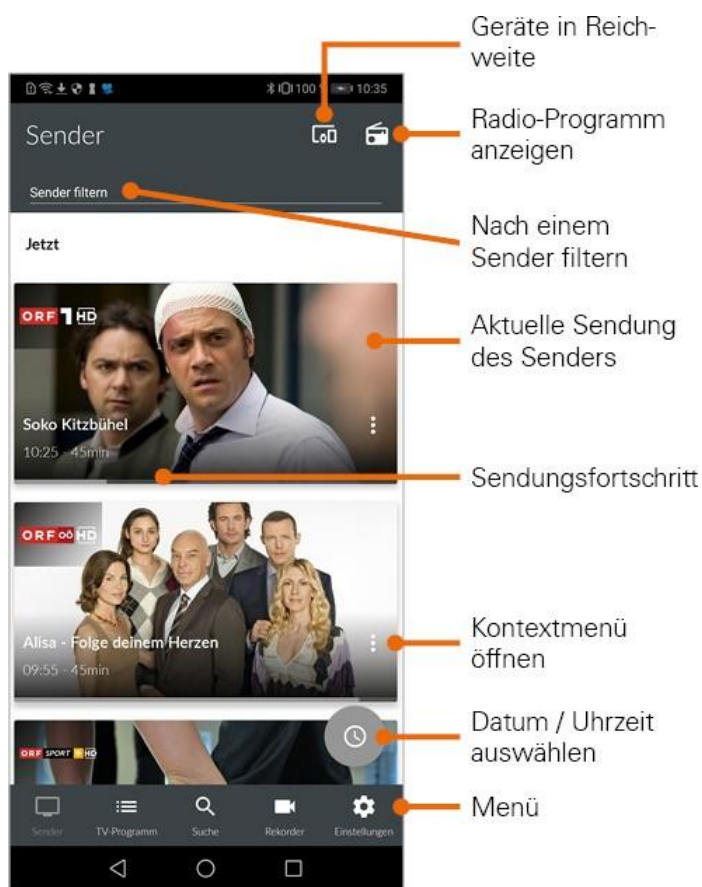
10:35

Sender

Sender filtern

Jetzt

ORF 1 HD

Soko Kitzbühel
10:25 - 45min

ORF III HD

Alisa - Folge deinem Herzen
09:55 - 45min

ORF SPORT + HD

Sender
TV-Programm
Suche
Rekorder
Einstellungen

Geräte in Reichweite

Radio-Programm anzeigen

Nach einem Sender filtern

Aktuelle Sendung des Senders

Sendungsfortschritt

Kontextmenü öffnen

Datum / Uhrzeit auswählen

Menü